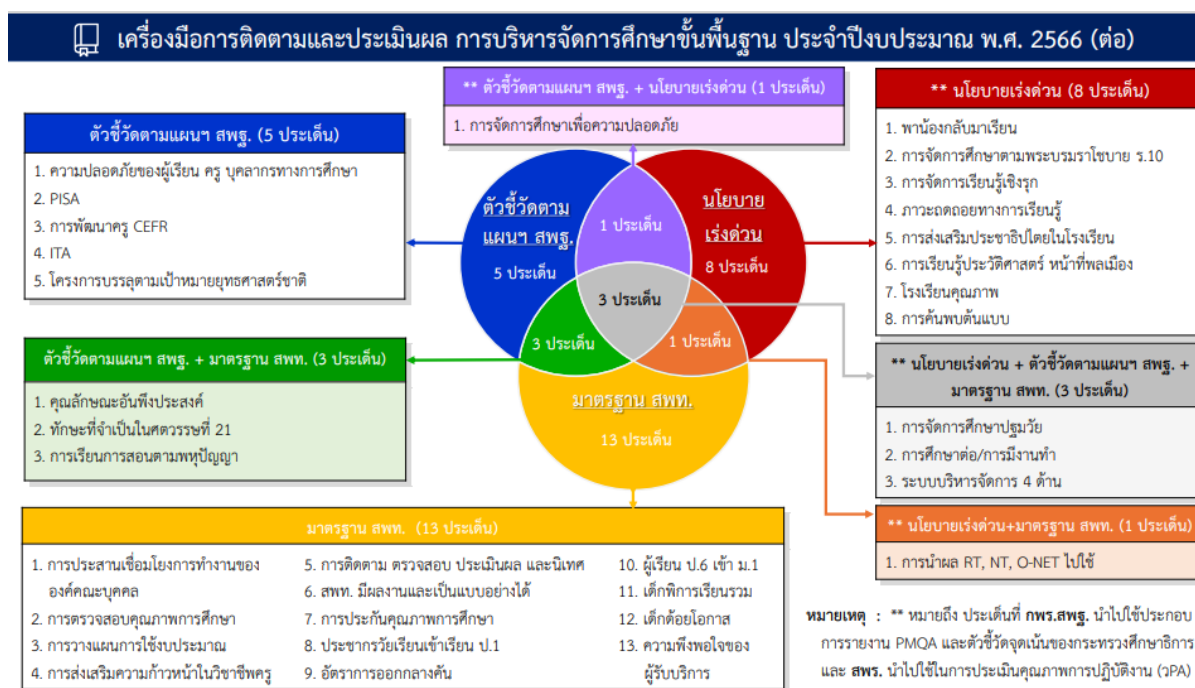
เครื่องมือการติดตามและประเมินผล การบริหารจัดการศึกษาขั้นพื้นฐาน ประจำปีงบประมาณ พ.ศ. 2566 (ต่อ)

** ตัวชี้วัดตามแผนฯ สพฐ. + นโยบายเร่งด่วน (1 ประเด็น)

1. การจัดการศึกษาเพื่อความปลอดภัย

ตัวชี้วัดตามแผนฯ สพฐ. (5 ประเด็น)

1. ความปลอดภัยของผู้เรียน ครู บุคลากรทางการศึกษา
2. PISA
3. การพัฒนาครู CEFR
4. ITA
5. โครงการบรรลุตามเป้าหมายยุทธศาสตร์ชาติ

** นโยบายเร่งด่วน (8 ประเด็น)

1. พาน้องกลับมาเรียน
2. การจัดการศึกษาตามพระบรมราโชบาย ร.10
3. การจัดการเรียนรู้เชิงรุก
4. ภาวะถดถอยทางการเรียนรู้
5. การส่งเสริมประชาธิปไตยในโรงเรียน
6. การเรียนรู้ประวัติศาสตร์ หน้าที่พลเมือง
7. โรงเรียนคุณภาพ
8. การค้นพบต้นแบบ

ตัวชี้วัดตาม แผนฯ สพฐ.
5 ประเด็น

1 ประเด็น

นโยบาย เร่งด่วน
8 ประเด็น

3 ประเด็น

3 ประเด็น

1 ประเด็น

มาตรฐาน สพท.
13 ประเด็น

ตัวชี้วัดตามแผนฯ สพฐ. + มาตรฐาน สพท. (3 ประเด็น)

1. คุณลักษณะอันพึงประสงค์
2. ทักษะที่จำเป็นในศตวรรษที่ 21
3. การเรียนการสอนตามพหุปัญญา

** นโยบายเร่งด่วน + ตัวชี้วัดตามแผนฯ สพฐ. + มาตรฐาน สพท. (3 ประเด็น)

1. การจัดการศึกษาปฐมวัย
2. การศึกษาต่อ/การมีงานทำ
3. ระบบบริหารจัดการ 4 ด้าน

** นโยบายเร่งด่วน+มาตรฐาน สพท. (1 ประเด็น)

1. การนำผล RT, NT, O-NET ไปใช้

มาตรฐาน สพท. (13 ประเด็น)

1. การประสานเชื่อมโยงการทำงานขององค์คณะบุคคล
2. การตรวจสอบคุณภาพการศึกษา
3. การวางแผนการใช้งบประมาณ
4. การส่งเสริมความก้าวหน้าในวิชาชีพครู

5. การติดตาม ตรวจสอบ ประเมินผล และนิเทศ
6. สพท. มีผลงานและเป็นแบบอย่างได้
7. การประกันคุณภาพการศึกษา
8. ประชากรวัยเรียนเข้าเรียน ป.1
9. อัตราการออกกลางคัน

10. ผู้เรียน ป.6 เข้า ม.1
11. เด็กพิการเรียนรวม
12. เด็กด้อยโอกาส
13. ความพึงพอใจของผู้รับบริการ

หมายเหตุ : ** หมายถึง ประเด็นที่ กพร.สพฐ. นำไปใช้ประกอบการรายงาน PMQA และตัวชี้วัดจุดเน้นของกระทรวงศึกษาธิการ และ สพร. นำไปใช้ในการประเมินคุณภาพการปฏิบัติงาน (วPA)